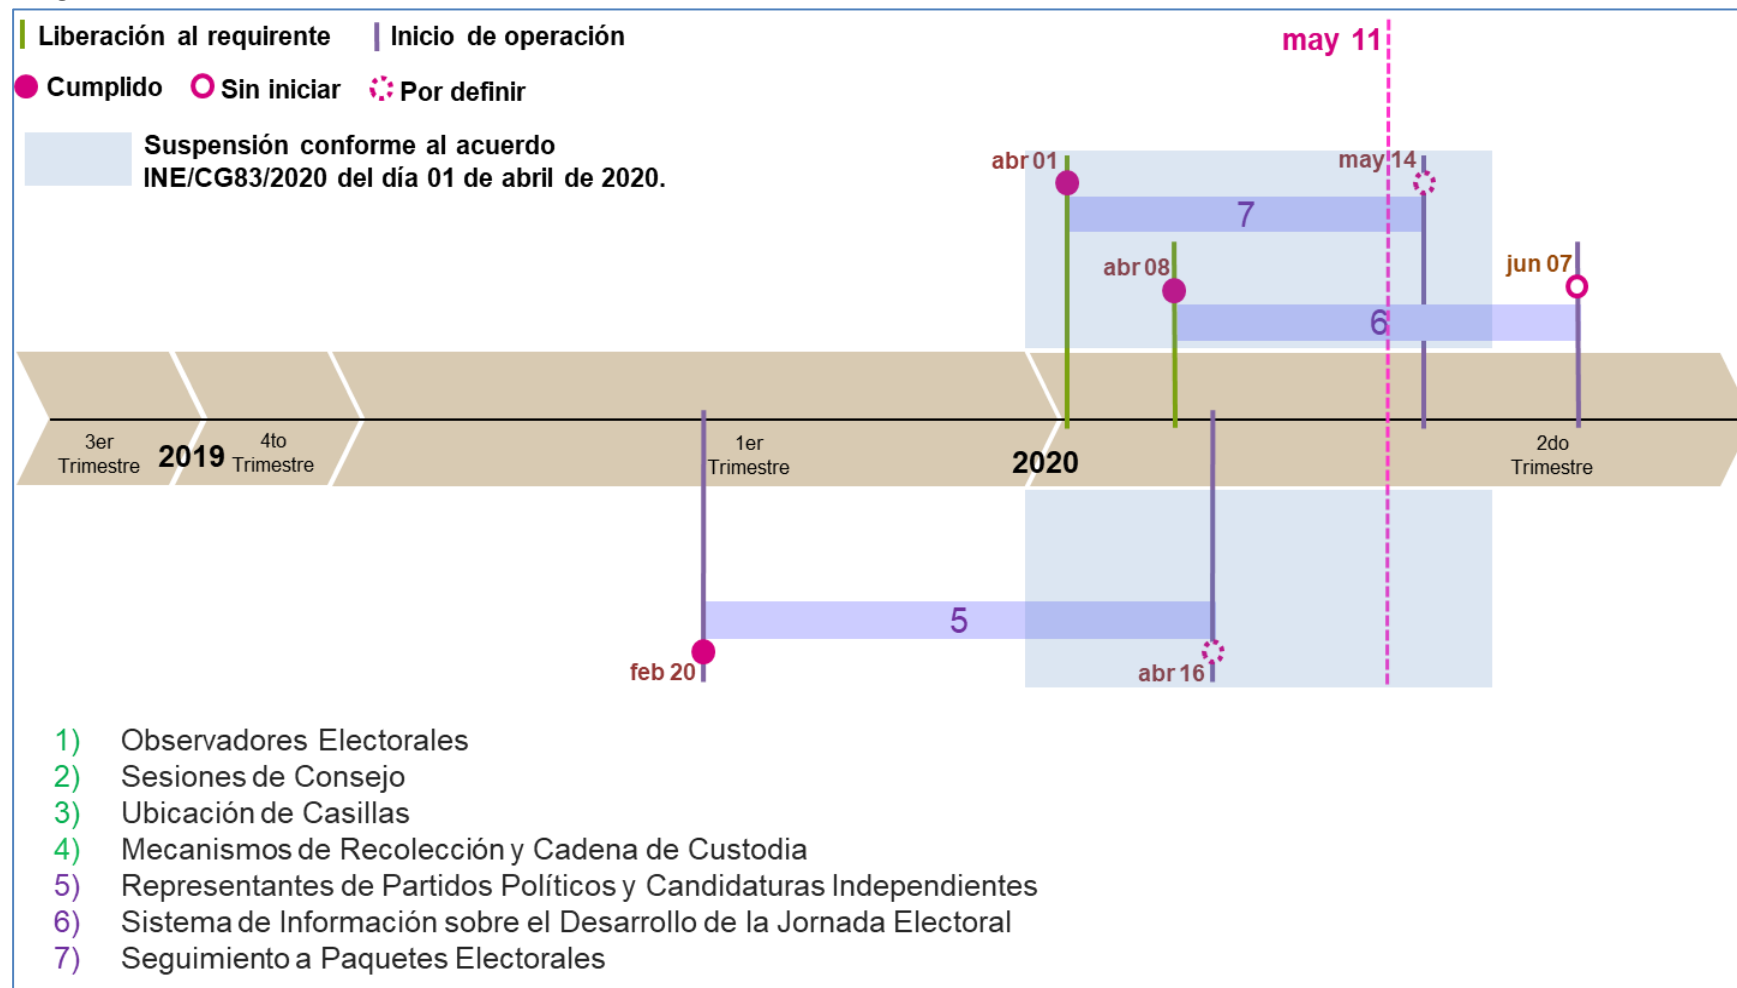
Liberación al requirente
Inicio de operación
Cumplido
Sin iniciar
Por definir
may 11

Suspensión conforme al acuerdo INE/CG83/2020 del día 01 de abril de 2020.

abr 01
may 14
7
abr 08
jun 07
6

3er Trimestre
2019
4to Trimestre
1er Trimestre
2020
2do Trimestre

5
feb 20
abr 16

1) Observadores Electorales
2) Sesiones de Consejo
3) Ubicación de Casillas
4) Mecanismos de Recolección y Cadena de Custodia
5) Representantes de Partidos Políticos y Candidaturas Independientes
6) Sistema de Información sobre el Desarrollo de la Jornada Electoral
7) Seguimiento a Paquetes Electorales